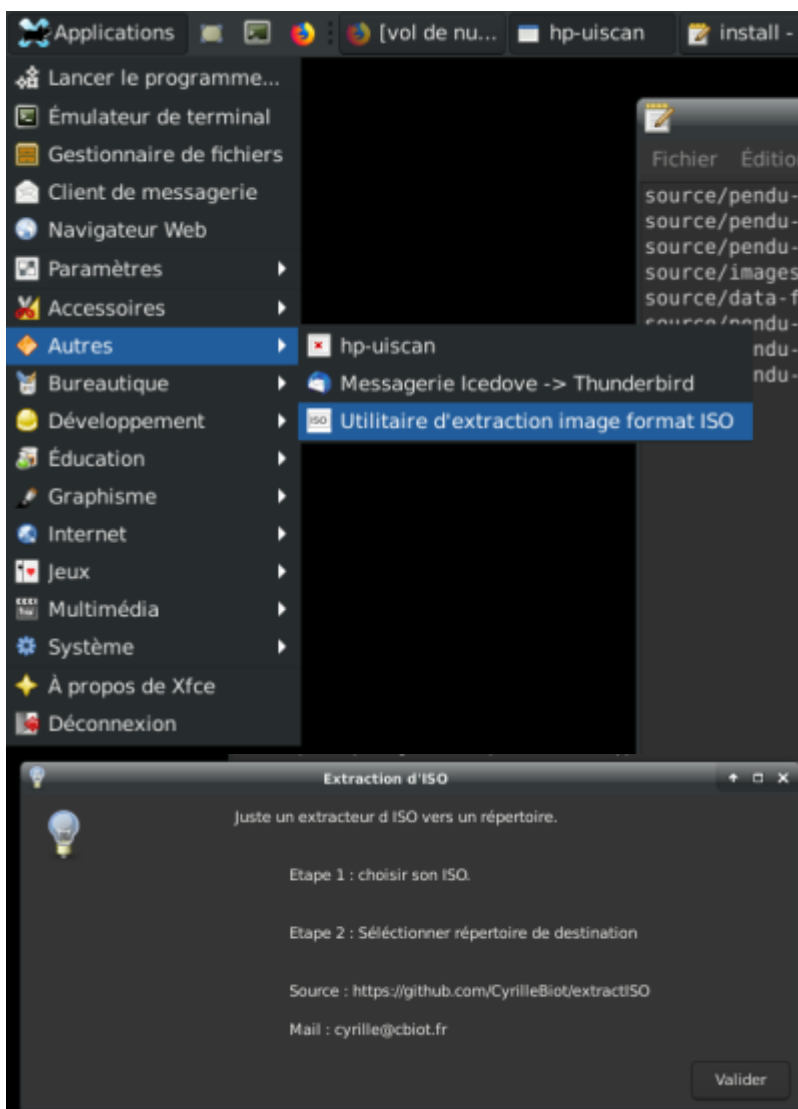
Applications [vol de nu... hp-uiscan install -

Lancer le programme...
Émulateur de terminal
Gestionnaire de fichiers
Client de messagerie
Navigateur Web
Paramètres
Accessoires
Autres
Bureautique
Développement
Éducation
Graphisme
Internet
Jeux
Multimédia
Système
À propos de Xfce
Déconnexion

hp-uiscan
Messagerie Icedove -> Thunderbird
Utilitaire d'extraction image format ISO

Fichier Éditio

source/pendu-
source/pendu-
source/pendu-
source/images
source/data-f
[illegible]
ndu-
ndu-

Extraction d'ISO

Juste un extracteur d ISO vers un répertoire.

Etape 1 : choisir son ISO.

Etape 2 : Séléctionner répertoire de destination

Source : https://github.com/CyrilleBiot/extractISO

Mail : cyrille@cbiot.fr

Valider